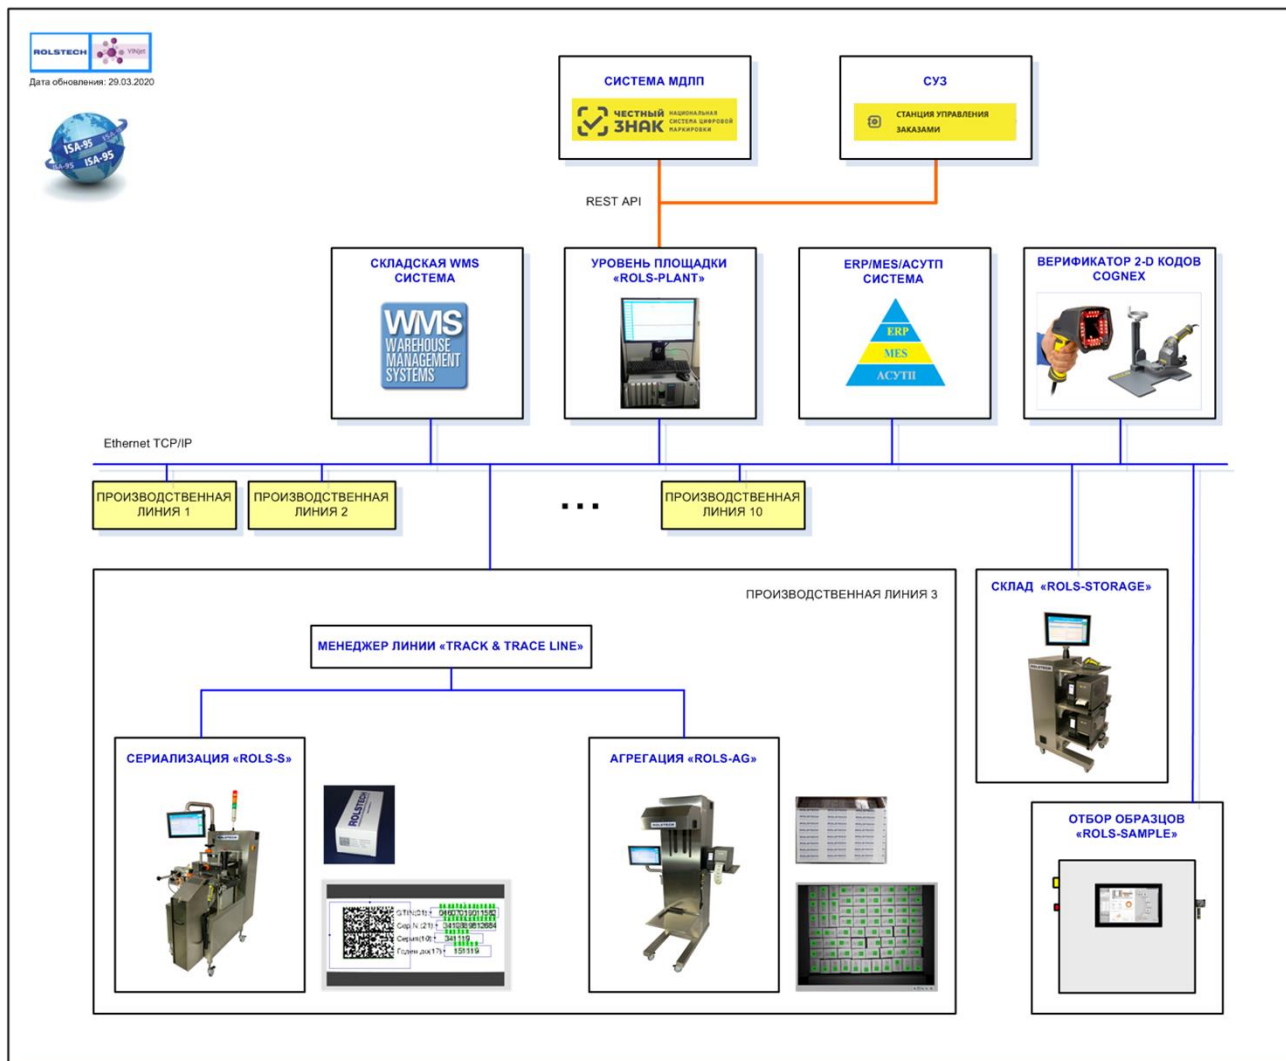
ROLSTECH VINjet

Дата обновления: 29.03.2020

ISA-95 ISA-95 ISA-95 ISA-95

СИСТЕМА МДЛП

ЧЕСТНЫЙ ЗНАК НАЦИОНАЛЬНАЯ СИСТЕМА ЦИФРОВОЙ МАРКИРОВКИ

СУЗ

СТАНЦИЯ УПРАВЛЕНИЯ ЗАКАЗАМИ

REST API

СКЛАДСКАЯ WMS СИСТЕМА

WMS WAREHOUSE MANAGEMENT SYSTEMS

УРОВЕНЬ ПЛОЩАДКИ «ROLS-PLANT»

ERP/MES/АСУТП СИСТЕМА

ERP
MES
АСУТП

ВЕРИФИКАТОР 2-D КОДОВ COGNEX

Ethernet TCP/IP

ПРОИЗВОДСТВЕННАЯ ЛИНИЯ 1

ПРОИЗВОДСТВЕННАЯ ЛИНИЯ 2

...

ПРОИЗВОДСТВЕННАЯ ЛИНИЯ 10

ПРОИЗВОДСТВЕННАЯ ЛИНИЯ 3

МЕНЕДЖЕР ЛИНИИ «TRACK & TRACE LINE»

СЕРИАЛИЗАЦИЯ «ROLS-S»

ROLSTECH

GTIN(01): 04607019011585
Сер.N (21): 3410289812684
Серия(10): 341119
Годен до(17): 151119

АГРЕГАЦИЯ «ROLS-AG»

СКЛАД «ROLS-STORAGE»

ОТБОР ОБРАЗЦОВ «ROLS-SAMPLE»